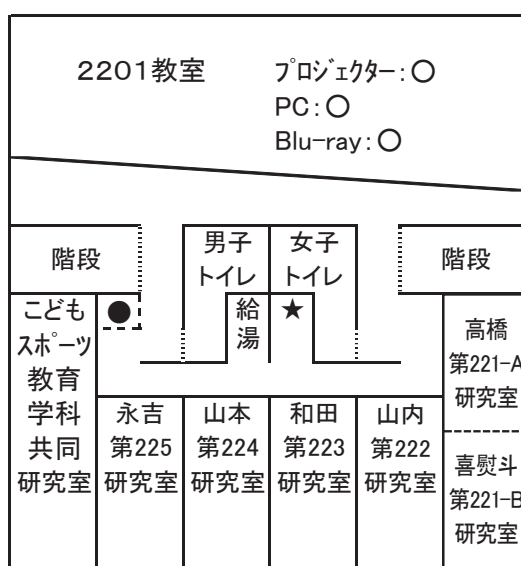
2201教室

プロジェクター：○
PC：○
Blu-ray：○

階段

男子トイレ

女子トイレ

階段

こどもスポーツ教育学科共同研究室

●

給湯

★

高橋第221-A研究室

永吉第225研究室

山本第224研究室

和田第223研究室

山内第222研究室

喜熨斗第221-B研究室